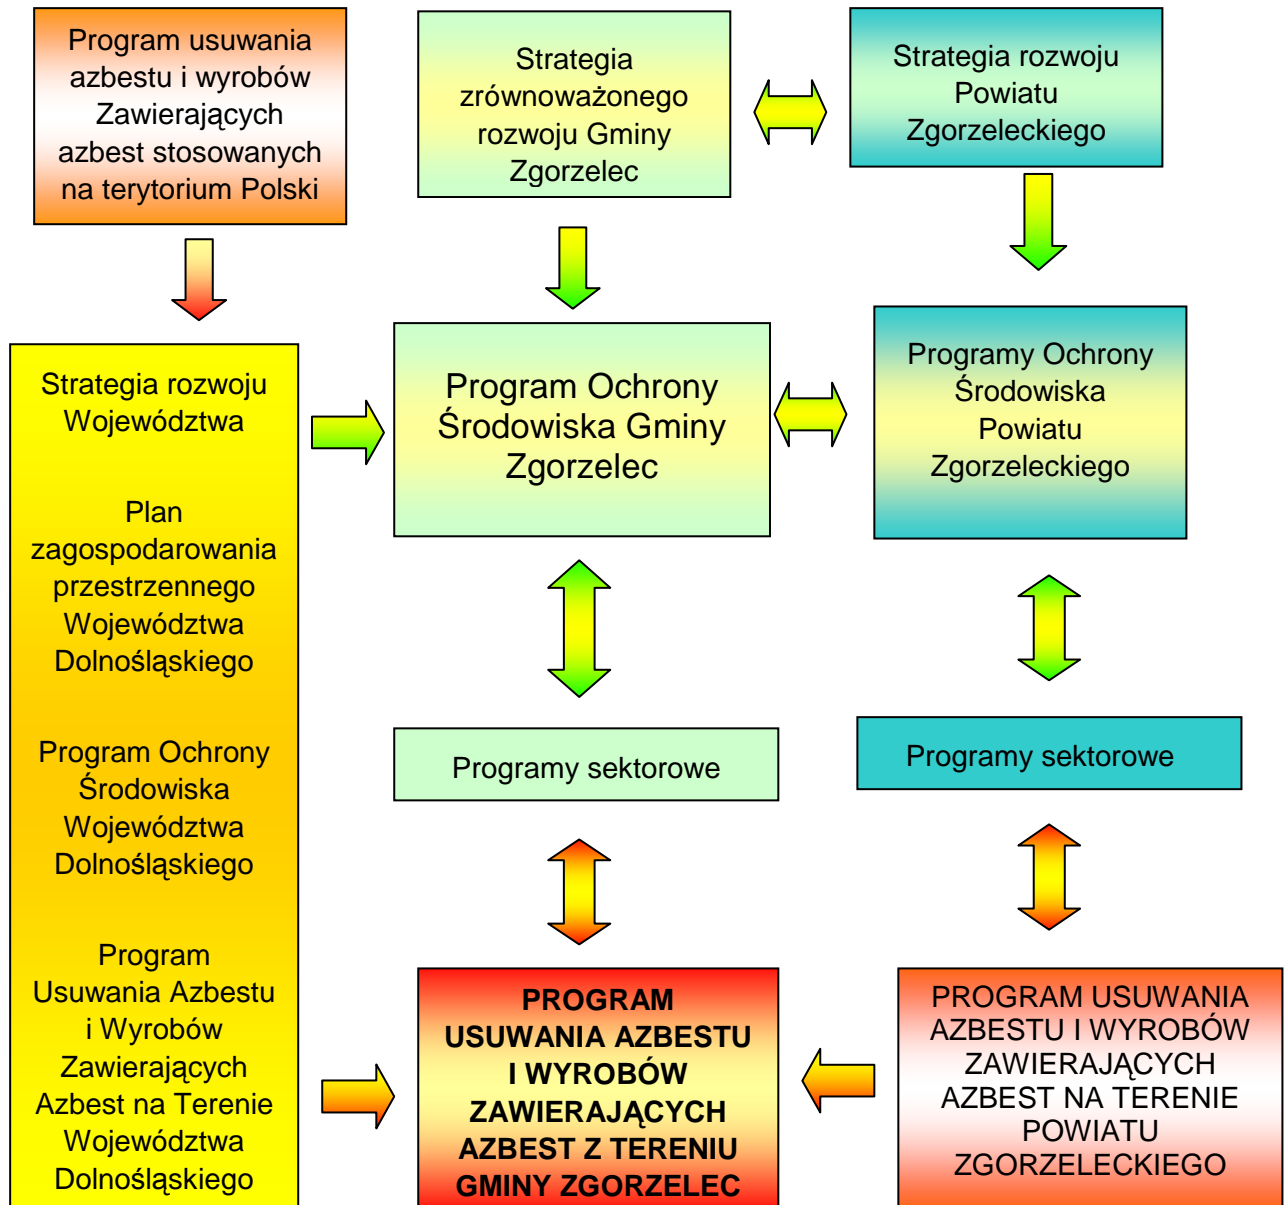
Program usuwania azbestu i wyrobów Zawierających azbest stosowanych na terytorium Polski

Strategia zrównoważonego rozwoju Gminy Zgorzelec

Strategia rozwoju Powiatu Zgorzeleckiego

Strategia rozwoju Województwa

Plan zagospodarowania przestrzennego Województwa Dolnośląskiego

Program Ochrony Środowiska Województwa Dolnośląskiego

Program Usuwania Azbestu i Wyrobów Zawierających Azbest na Terenie Województwa Dolnośląskiego

Program Ochrony Środowiska Gminy Zgorzelec

Programy Ochrony Środowiska Powiatu Zgorzeleckiego

Programy sektorowe

Programy sektorowe

PROGRAM USUWANIA AZBESTU I WYROBÓW ZAWIERAJĄCYCH AZBEST Z TERENIU GMINY ZGORZELEC

PROGRAM USUWANIA AZBESTU I WYROBÓW ZAWIERAJĄCYCH AZBEST NA TERENIE POWIATU ZGORZELECKIEGO